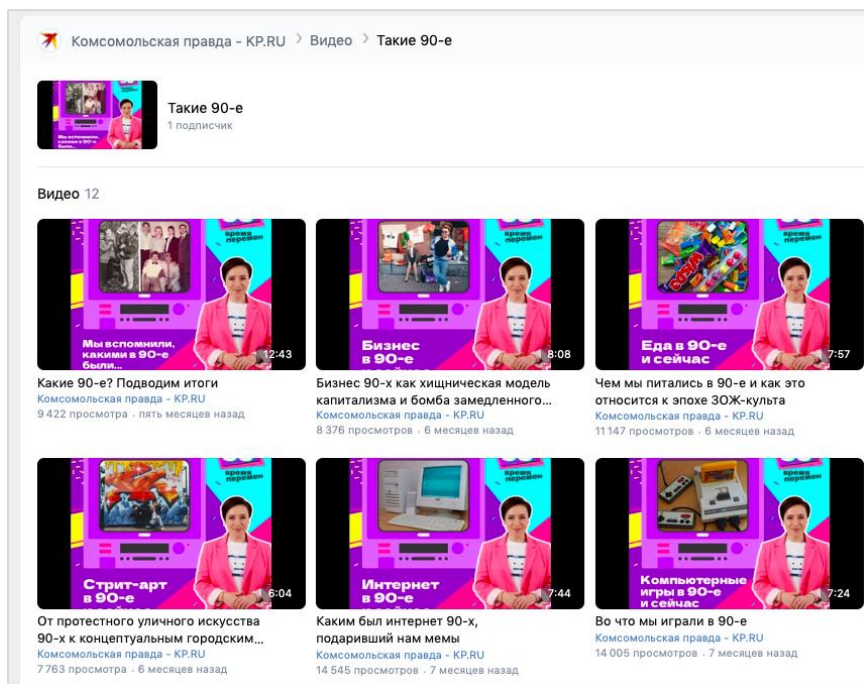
Комсомольская правда - KP.RU > Видео > Такие 90-е

Такие 90-е
1 подписчик

Видео 12

Мы вспомнили, какими в 90-е были... 12:43
Какие 90-е? Подводим итоги
Комсомольская правда - KP.RU
9 422 просмотра · пять месяцев назад

Бизнес в 90-е 8:08
Бизнес 90-х как хищническая модель капитализма и бомба замедленного...
Комсомольская правда - KP.RU
8 376 просмотров · 6 месяцев назад

Еда в 90-е и сейчас 7:57
Чем мы питались в 90-е и как это относится к эпохе ЗОЖ-культа
Комсомольская правда - KP.RU
11 147 просмотров · 6 месяцев назад

Стрит-арт в 90-е 6:04
От протестного уличного искусства 90-х к концептуальным городским...
Комсомольская правда - KP.RU
7 763 просмотра · 6 месяцев назад

Интернет в 90-е 7:44
Каким был интернет 90-х, подаривший нам мемы
Комсомольская правда - KP.RU
14 545 просмотров · 7 месяцев назад

Компьютерные игры в 90-е и сейчас 7:24
Во что мы играли в 90-е
Комсомольская правда - KP.RU
14 005 просмотров · 7 месяцев назад